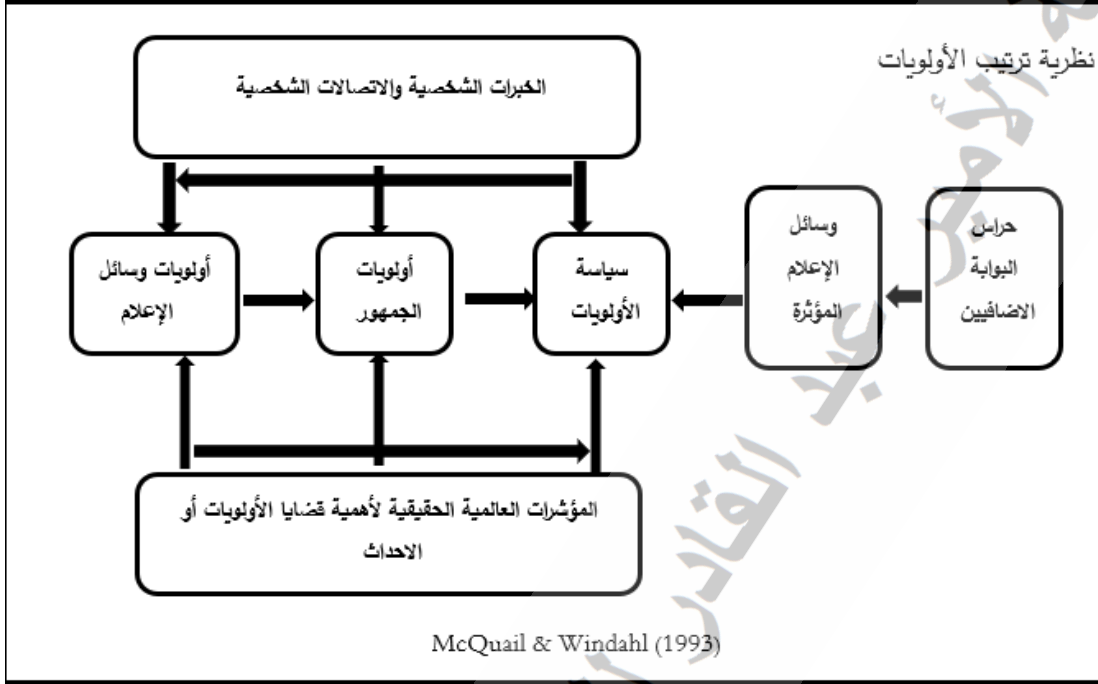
نظرية ترتيب الأولويات

الخبرات الشخصية والاتصالات الشخصية

أولويات وسائل الإعلام

أولويات الجمهور

سياسة الأولويات

وسائل الإعلام المؤثرة

حراس البوابة الاضافيين

المؤشرات العالمية الحقيقية لأهمية قضايا الأولويات أو الاحداث

McQuail & Windahl (1993)